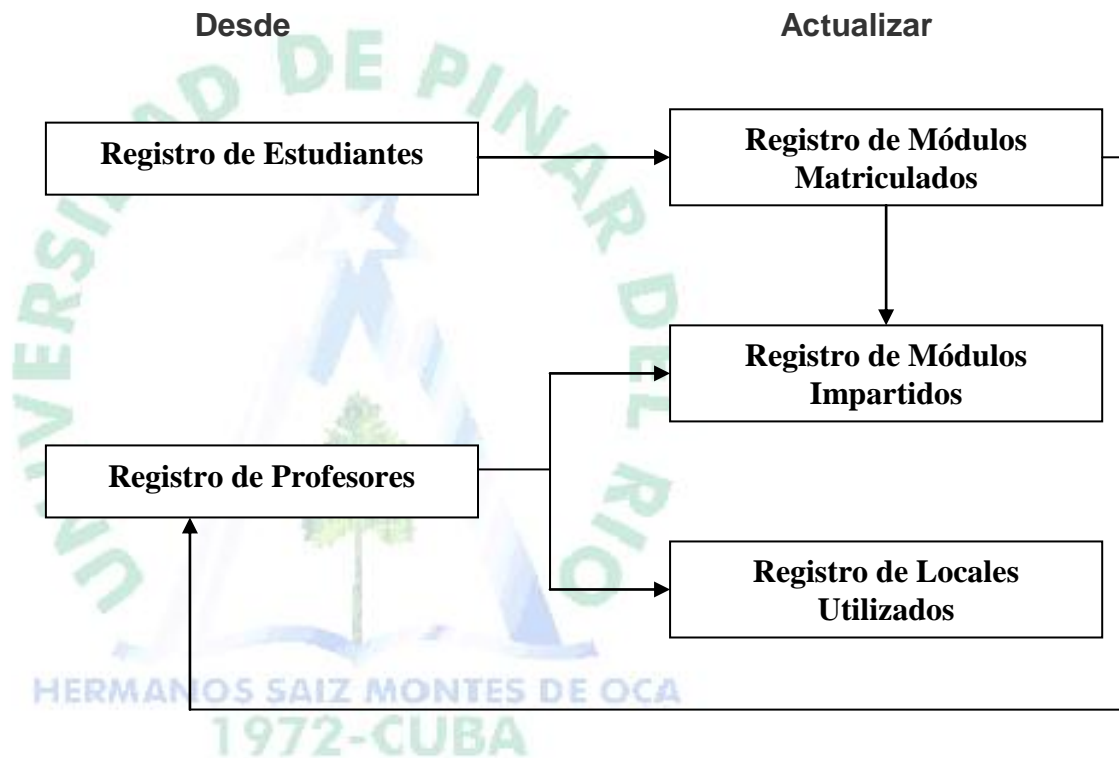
Desde

Actualizar

Registro de Estudiantes

Registro de Módulos Matriculados

Registro de Módulos Impartidos

Registro de Profesores

Registro de Locales Utilizados

UNIVERSIDAD DE PINAR DEL RIO

HERMANOS SAIZ MONTES DE OCA

1972-CUBA